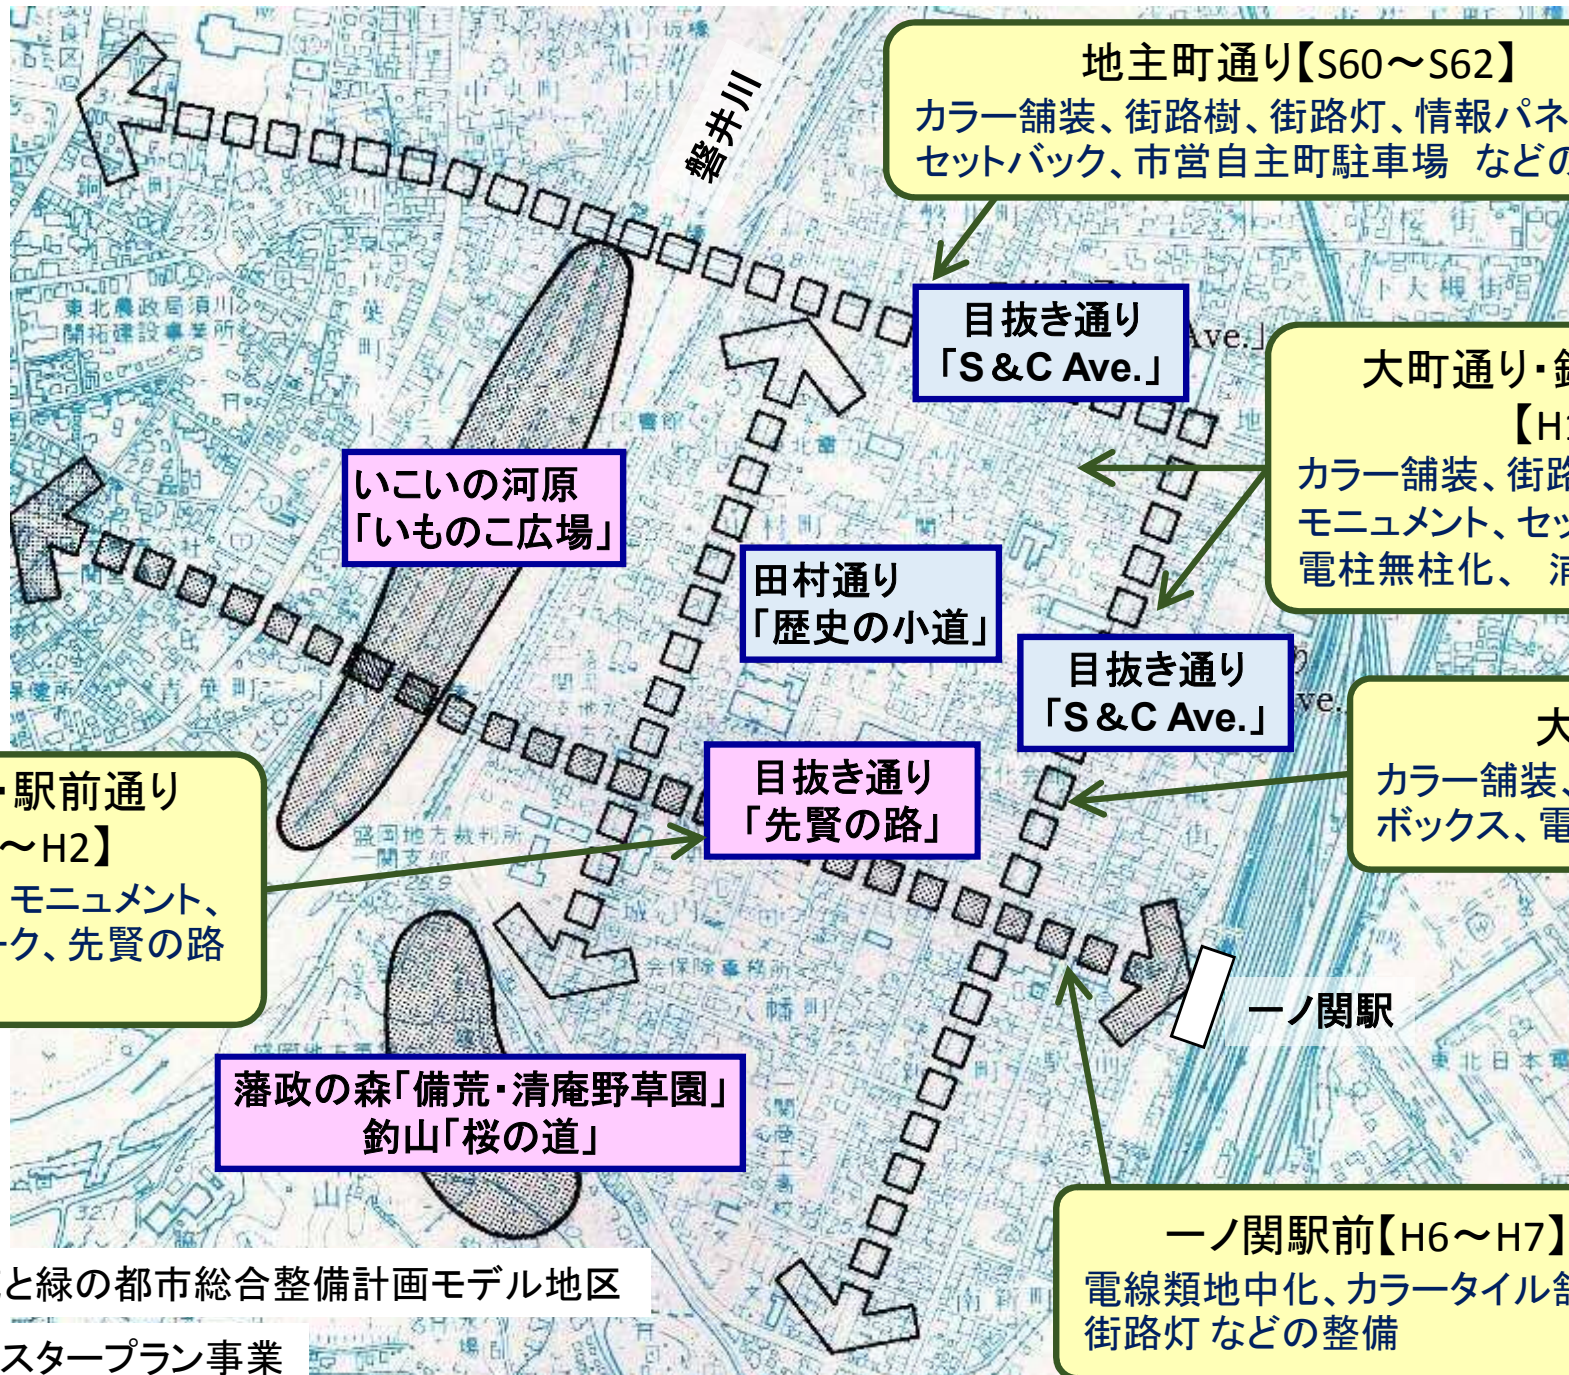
地主町通り【S60～S62】
カラー舗装、街路樹、街路灯、情報パネ
セットバック、市営自主町駐車場　などの

磐井川

目抜き通り
「S＆C Ave.」

大町通り・釒
【H
カラー舗装、街路
モニュメント、セッ
電柱無柱化、　消

いこいの河原
「いものこ広場」

田村通り
「歴史の小道」

目抜き通り
「S＆C Ave.」

大
カラー舗装、
ボックス、電

・駅前通り
～H2】
モニュメント、
ーク、先賢の路

目抜き通り
「先賢の路」

一ノ関駅

藩政の森「備荒・清庵野草園」
釣山「桜の道」

と緑の都市総合整備計画モデル地区
スタープラン事業

一ノ関駅前【H6～H7】
電線類地中化、カラータイル舗
街路灯 などの整備

東北農政局須川
開拓建設事業所
盛岡地方裁判所
一関支部
東北日本